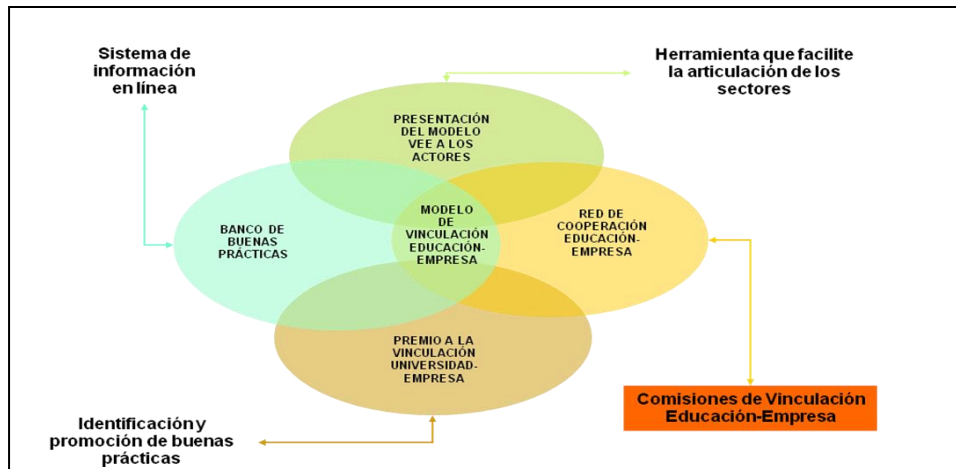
Sistema de información en línea

Herramienta que facilite la articulación de los sectores

PRESENTACIÓN DEL MODELO VEE A LOS ACTORES

BANCO DE BUENAS PRÁCTICAS

MODELO DE VINCULACIÓN EDUCACIÓN-EMPRESA

RED DE COOPERACIÓN EDUCACIÓN-EMPRESA

PREMIO A LA VINCULACIÓN UNIVERSIDAD-EMPRESA

Identificación y promoción de buenas prácticas

Comisiones de Vinculación Educación-Empresa